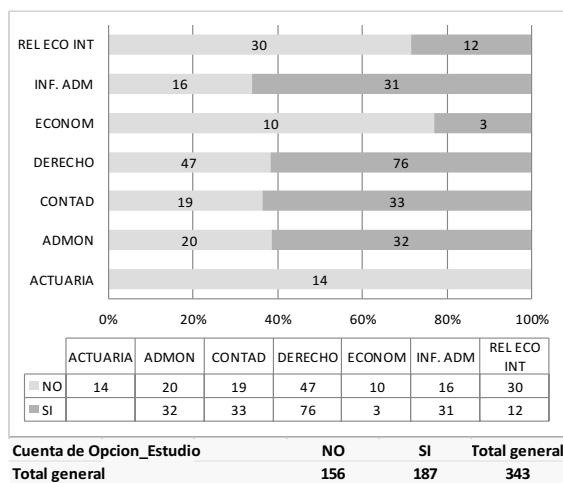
REL ECO INT 30 12

INF. ADM 16 31

ECONOM 10 3

DERECHO 47 76

CONTAD 19 33

ADMON 20 32

ACTUARIA 14

0% 20% 40% 60% 80% 100%

| | ACTUARIA | ADMON | CONTAD | DERECHO | ECONOM | INF. ADM | REL ECO INT |
|---|---|---|---|---|---|---|---|
| NO | 14 | 20 | 19 | 47 | 10 | 16 | 30 |
| SI | | 32 | 33 | 76 | 3 | 31 | 12 |

| Cuenta de Opcion_Estudio | NO | SI | Total general |
|---|---|---|---|
| Total general | 156 | 187 | 343 |